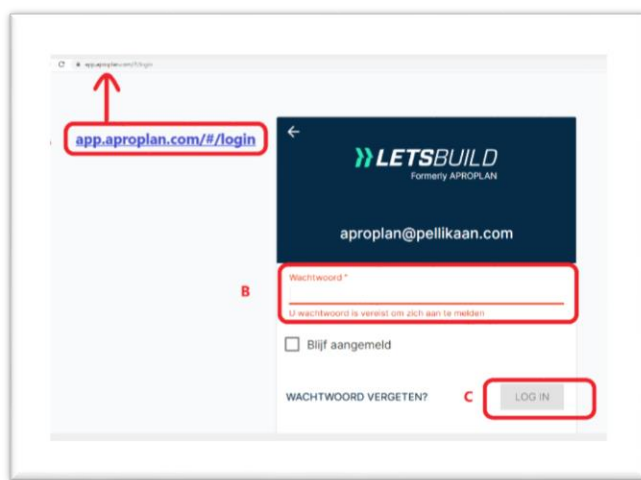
app.aproplan.com/#/login

app.aproplan.com/#/login

LETSBUILD
Formerly APROPLAN

aproplan@pellikaan.com

Wachtwoord *

U wachtwoord is vereist om zich aan te melden

B

Blijf aangemeld

WACHTWOORD VERGETEN?

C

LOG IN